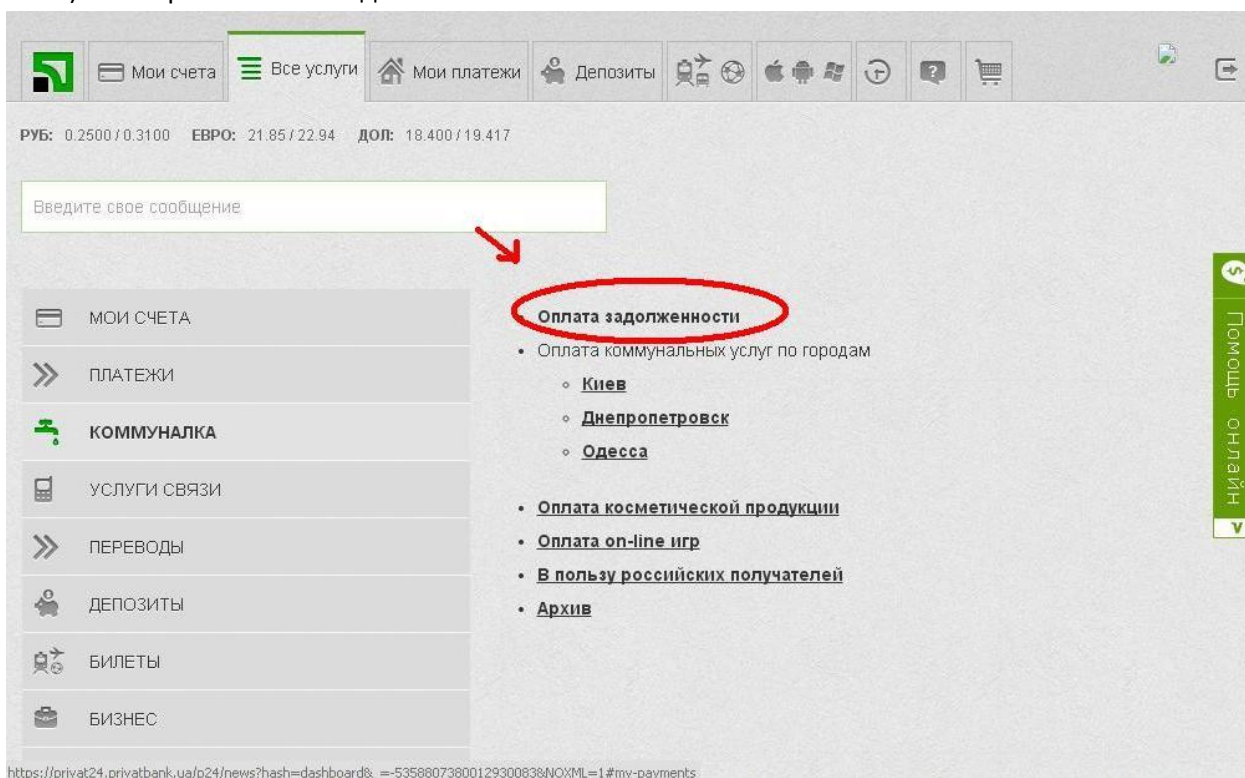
Мои счета Все услуги Мои платежи Депозиты

РУБ: 0.2500 / 0.3100 ЕВРО: 21.85 / 22.94 ДОЛ: 18.400 / 19.417

Введите свое сообщение

МОИ СЧЕТА
ПЛАТЕЖИ
КОММУНАЛКА
УСЛУГИ СВЯЗИ
ПЕРЕВОДЫ
ДЕПОЗИТЫ
БИЛЕТЫ
БИЗНЕС

• Оплата задолженности
• Оплата коммунальных услуг по городам
◦ Киев
◦ Днепропетровск
◦ Одесса

• Оплата косметической продукции
• Оплата on-line игр
• В пользу российских получателей
• Архив

Помощь онлайн

https://privat24.privatbank.ua/p24/news?hash=dashboard&_=5358807380012930083&NOXML=1#my-payments